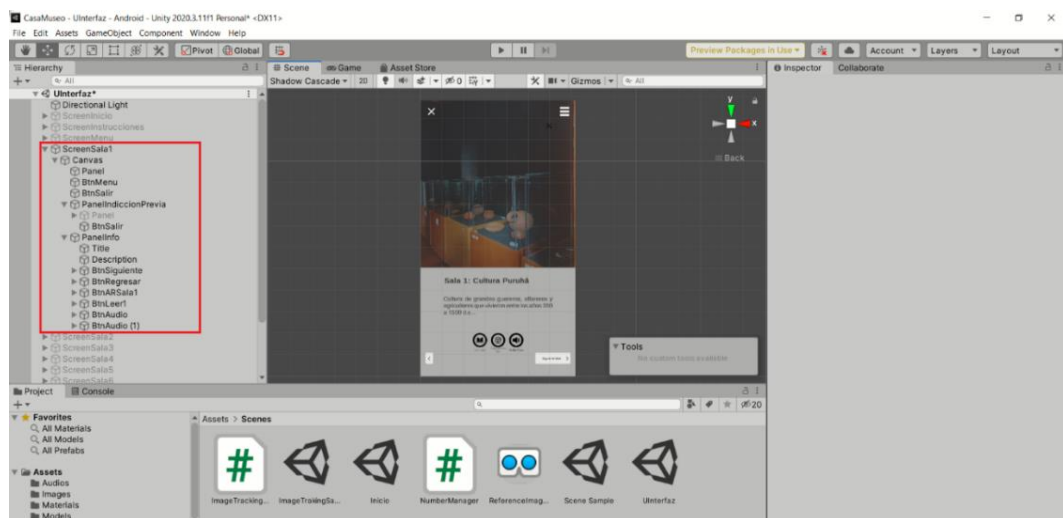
CasaMuseo - UInterfaz - Android - Unity 2020.3.11f1 Personal* <DX11>
File Edit Assets GameObject Component Window Help

Pivot Global

Preview Packages in Use Account Layers Layout

Hierarchy
All
UInterfaz*
Directional Light
ScreenInicio
ScreenInstrucciones
ScreenMenu
ScreenSala1
Canvas
Panel
BtnMenu
BtnSalir
PanelIndiccionPrevia
Panel
BtnSalir
PanelInfo
Title
Description
BtnSiguiente
BtnRegresar
BtnARSala1
BtnLeer1
BtnAudio
BtnAudio (1)
ScreenSala2
ScreenSala3
ScreenSala4
ScreenSala5
ScreenSala6

Scene Game Asset Store
Shadow Cascade 2D Gizmos All

Back

Sala 1: Cultura Puruhá

Cultura de grandes guerreros, alfareros y agricultores que vivieron entre los años 300 a 1500 d.c.

Tools
No custom tools available

Inspector Collaborate

Project Console

Favorites
All Materials
All Models
All Prefabs

Assets
Audios
Images
Materials
Models

Assets > Scenes

20

ImageTracking... ImageTrakingSa... Inicio NumberManager ReferenceImag... Scene Sample UInterfaz